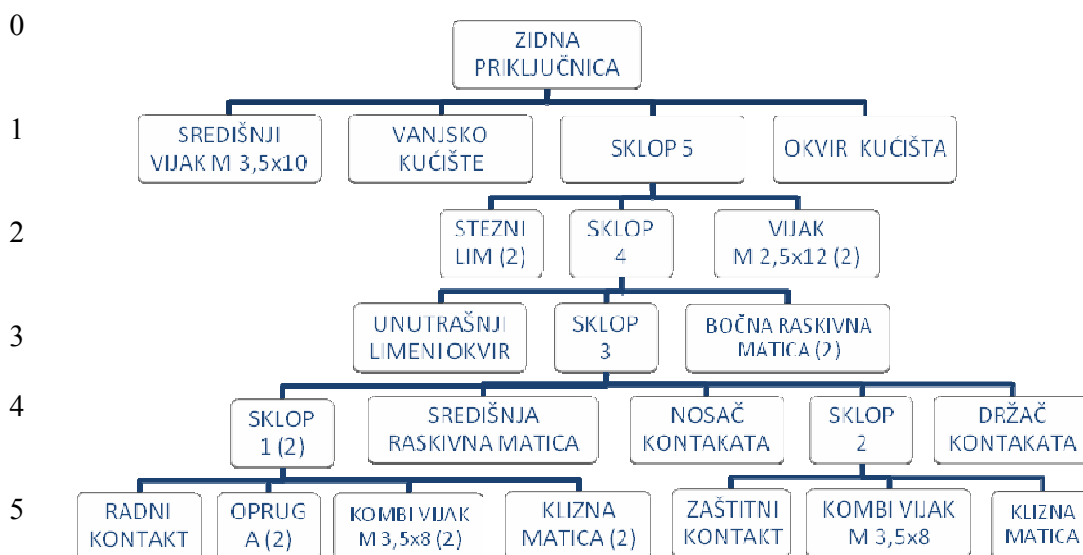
0

ZIDNA PRIKLJUČNICA

1

SREDIŠNJI VIJAK M 3,5x10

VANJSKO KUĆIŠTE

SKLOP 5

OKVIR KUĆIŠTA

2

STEZNI LIM (2)

SKLOP 4

VIJAK M 2,5x12 (2)

3

UNUTRAŠNJI LIMENI OKVIR

SKLOP 3

BOČNA RASKIVNA MATICA (2)

4

SKLOP 1 (2)

SREDIŠNJA RASKIVNA MATICA

NOSAČ KONTAKATA

SKLOP 2

DRŽAČ KONTAKATA

5

RADNI KONTAKT

OPRUG A (2)

KOMBI VIJAK M 3,5x8 (2)

KLIZNA MATICA (2)

ZAŠTITNI KONTAKT

KOMBI VIJAK M 3,5x8

KLIZNA MATICA